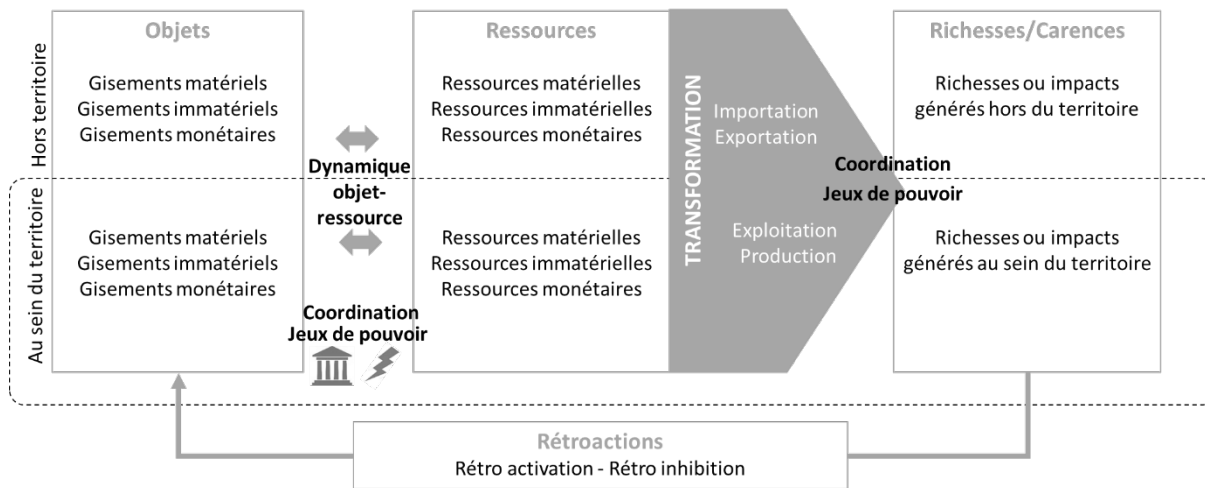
Hors territoire

Au sein du territoire

Objets

Gisements matériels
Gisements immatériels
Gisements monétaires

Gisements matériels
Gisements immatériels
Gisements monétaires

Dynamique objet-ressource

Coordination
Jeux de pouvoir

Ressources

Ressources matérielles
Ressources immatérielles
Ressources monétaires

Ressources matérielles
Ressources immatérielles
Ressources monétaires

TRANSFORMATION

Importation
Exportation

Exploitation
Production

Coordination
Jeux de pouvoir

Richesses/Carences

Richesses ou impacts générés hors du territoire

Richesses ou impacts générés au sein du territoire

Rétroactions
Rétro activation - Rétro inhibition